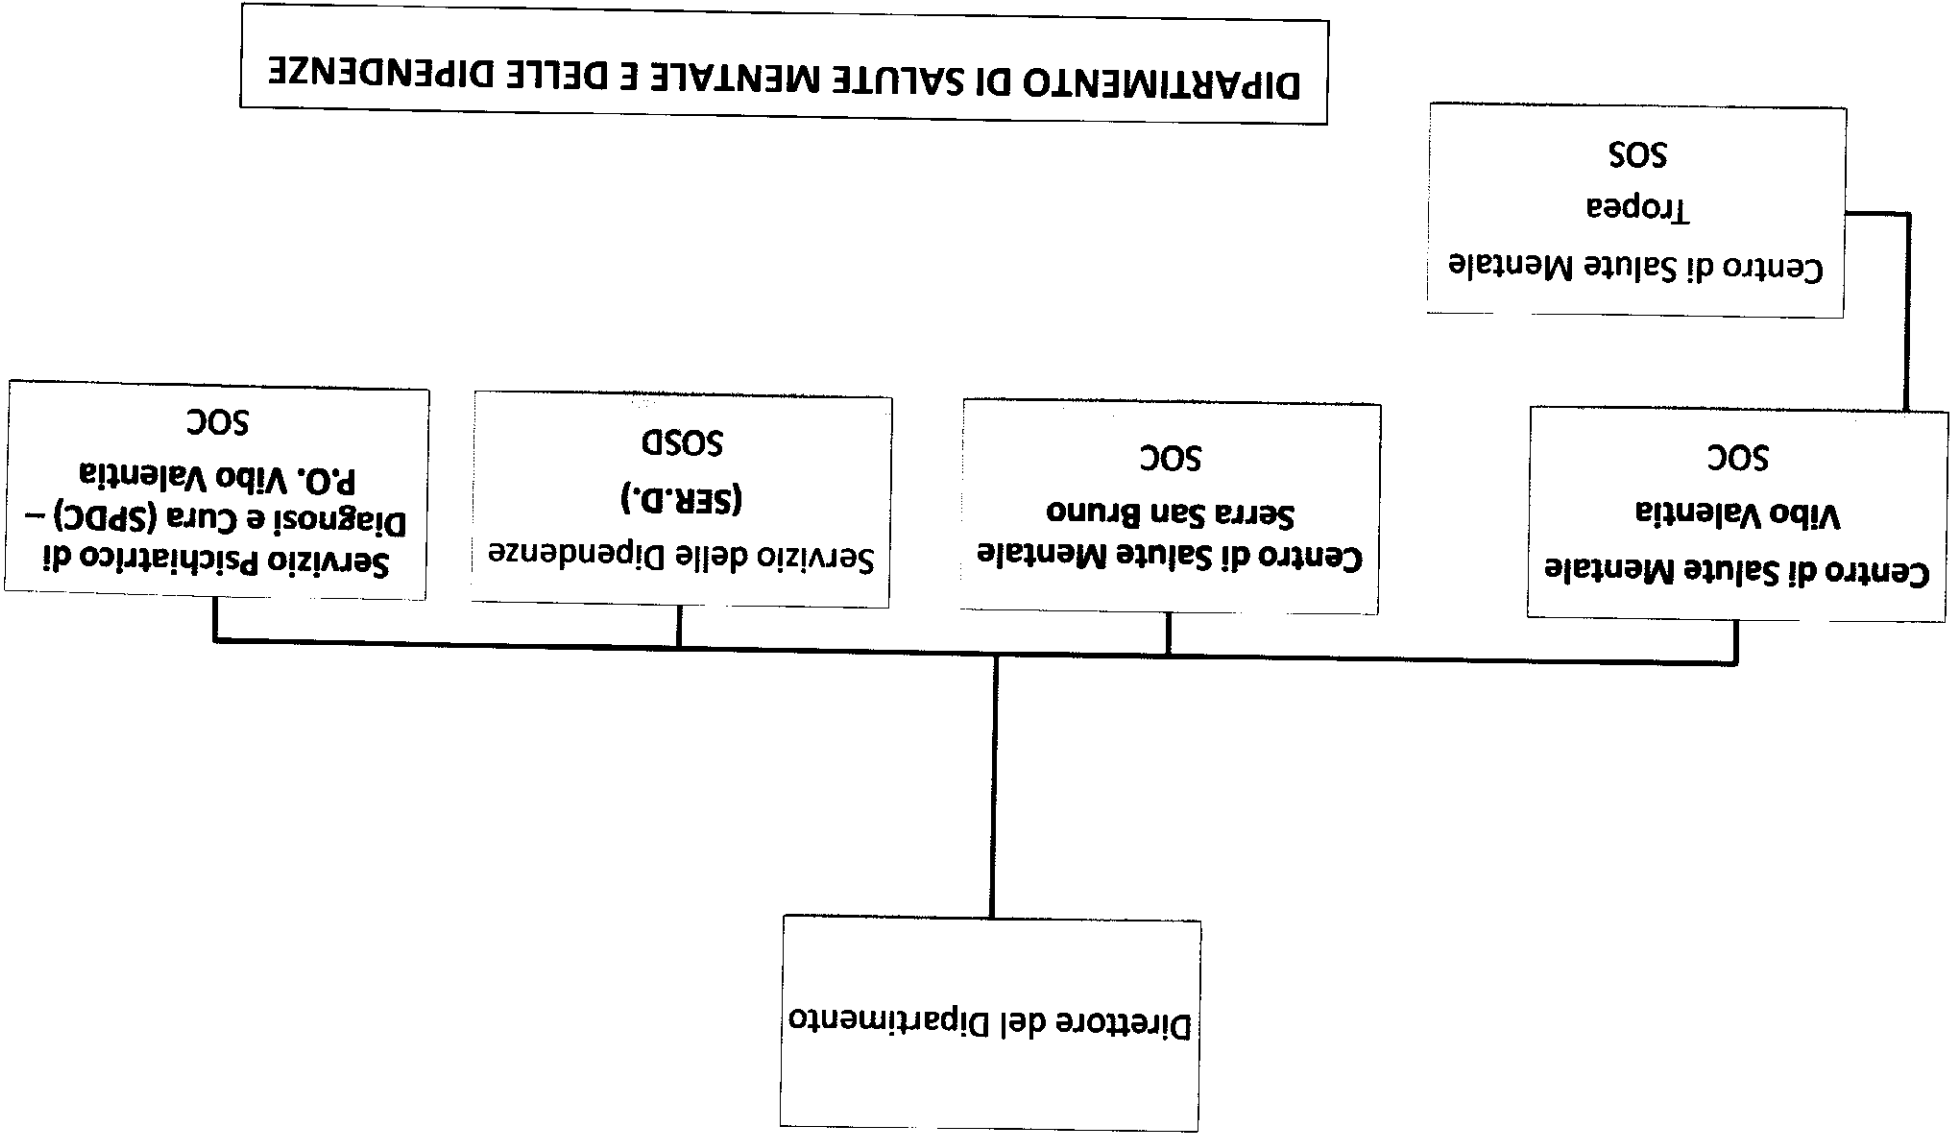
DIPARTIMENTO DI SALUTE MENTALE E DELLE DIPENDENZE

Direttore del Dipartimento

Centro di Salute Mentale
Vibo Valentia
SOC

Centro di Salute Mentale
Tropea
SOS

Centro di Salute Mentale
Serra San Bruno
SOC

Servizio delle Dipendenze
(SER.D.)
SOSD

Servizio Psichiatrico di Diagnosi e Cura (SPDC) – P.O. Vibo Valentia
SOC